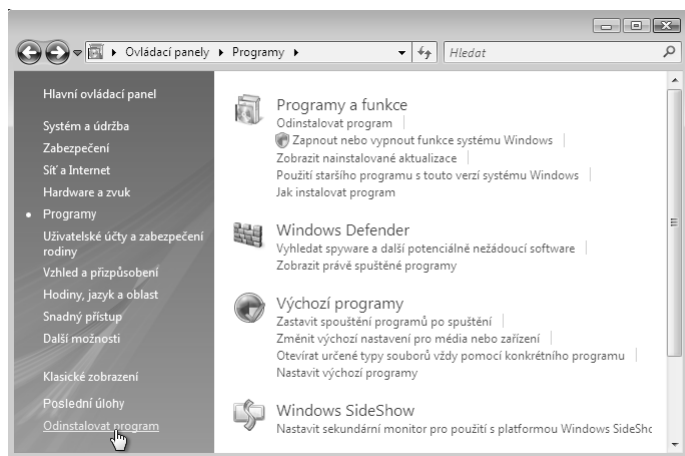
Ovládací panely ▸ Programy ▸
Hledat

Hlavní ovládací panel
Systém a údržba
Zabezpečení
Síť a Internet
Hardware a zvuk
Programy
Uživatelské účty a zabezpečení rodiny
Vzhled a přizpůsobení
Hodiny, jazyk a oblast
Snadný přístup
Další možnosti

Klasické zobrazení

Poslední úlohy
Odinstalovat program

Programy a funkce
Odinstalovat program
Zapnout nebo vypnout funkce systému Windows
Zobrazit nainstalované aktualizace
Použití staršího programu s touto verzí systému Windows
Jak instalovat program

Windows Defender
Vyhledat spyware a další potenciálně nežádoucí software
Zobrazit právě spuštěné programy

Výchozí programy
Zastavit spouštění programů po spuštění
Změnit výchozí nastavení pro média nebo zařízení
Otevírat určené typy souborů vždy pomocí konkrétního programu
Nastavit výchozí programy

Windows SideShow
Nastavit sekundární monitor pro použití s platformou Windows SideSho